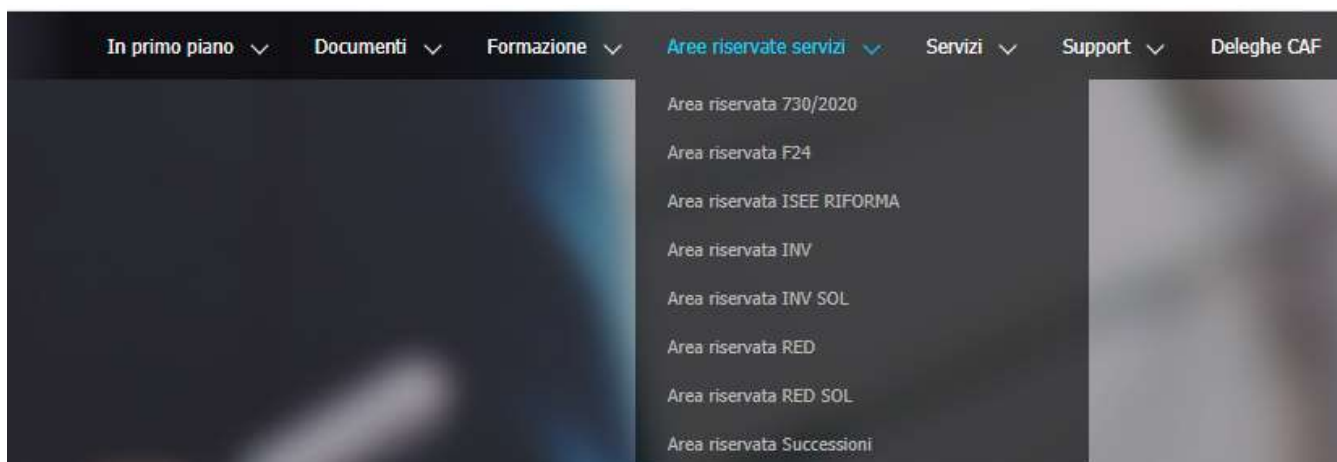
In primo piano Documenti Formazione Aree riservate servizi Servizi Support Deleghe CAF

Area riservata 730/2020

Area riservata F24

Area riservata ISEE RIFORMA

Area riservata INV

Area riservata INV SOL

Area riservata RED

Area riservata RED SOL

Area riservata Successioni